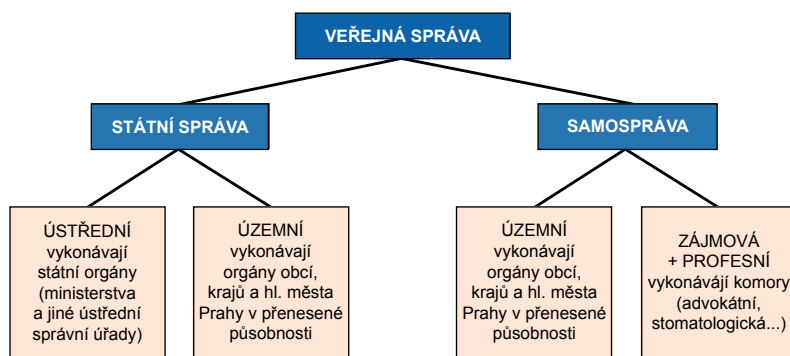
VEŘEJNÁ SPRÁVA

STÁTNÍ SPRÁVA

SAMOSPRÁVA

ÚSTŘEDNÍ vykonávají státní orgány (ministerstva a jiné ústřední správní úřady)

ÚZEMNÍ vykonávají orgány obcí, krajů a hl. města Prahy v přenesené působnosti

ÚZEMNÍ vykonávají orgány obcí, krajů a hl. města Prahy v přenesené působnosti

ZÁJMOVÁ + PROFESNÍ vykonávají komory (advokátní, stomatologická...)